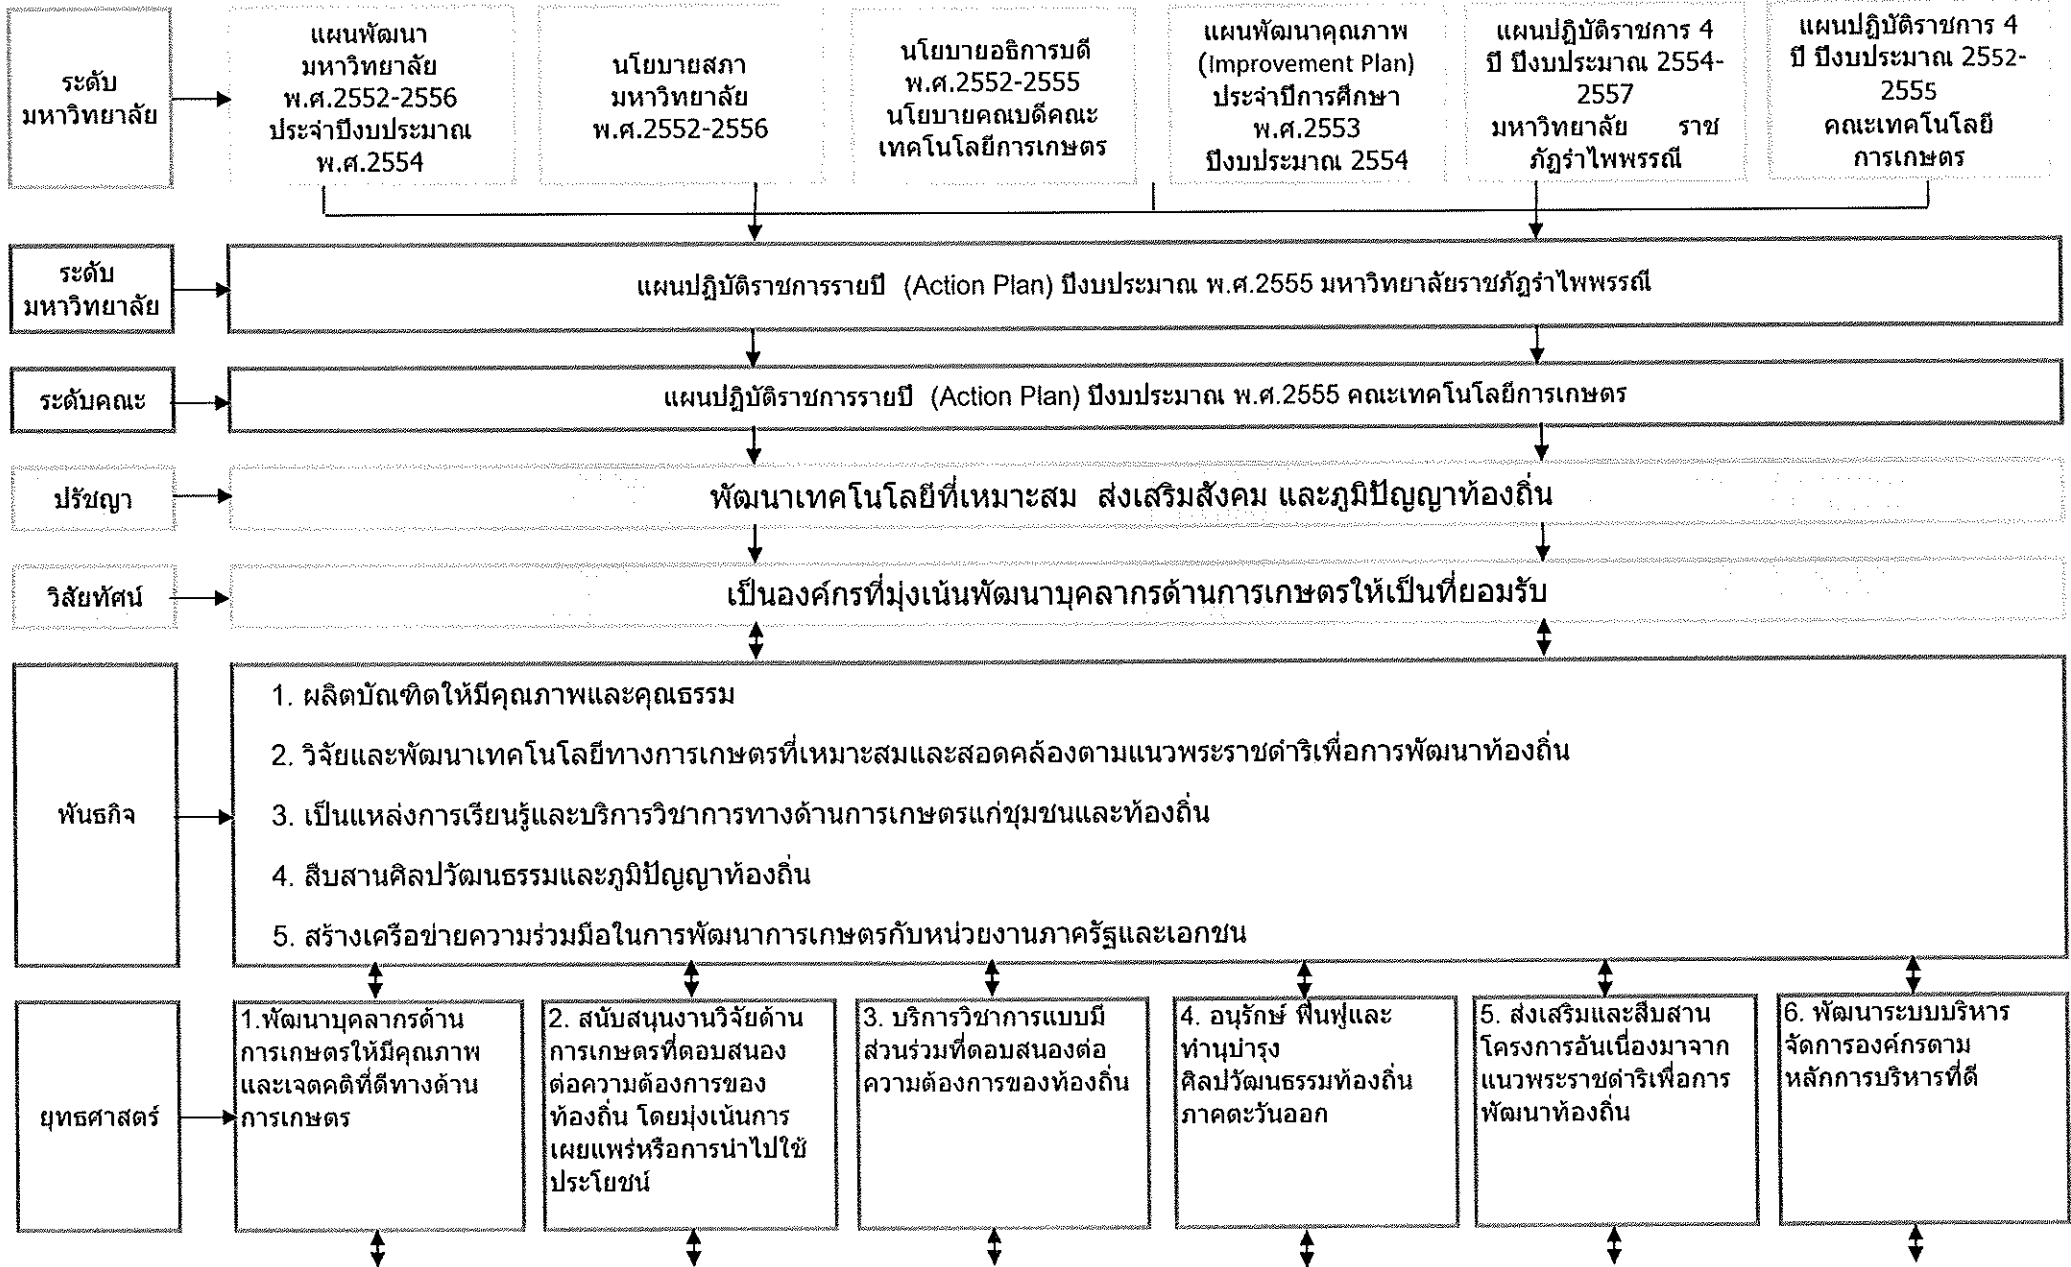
ระดับมหาวิทยาลัย

แผนพัฒนามหาวิทยาลัย พ.ศ.2552-2556 ประจำปีงบประมาณ พ.ศ.2554

นโยบายสภามหาวิทยาลัย พ.ศ.2552-2556

นโยบายอธิการบดี พ.ศ.2552-2555 นโยบายคณบดีคณะเทคโนโลยีการเกษตร

แผนพัฒนาคุณภาพ (Improvement Plan) ประจำปีการศึกษา พ.ศ.2553 ปีงบประมาณ 2554

แผนปฏิบัติราชการ 4 ปี ปีงบประมาณ 2554-2557 มหาวิทยาลัย ราชภัฏรำไพพรรณี

แผนปฏิบัติราชการ 4 ปี ปีงบประมาณ 2552-2555 คณะเทคโนโลยีการเกษตร

ระดับมหาวิทยาลัย

แผนปฏิบัติราชการรายปี (Action Plan) ปีงบประมาณ พ.ศ.2555 มหาวิทยาลัยราชภัฏรำไพพรรณี

ระดับคณะ

แผนปฏิบัติราชการรายปี (Action Plan) ปีงบประมาณ พ.ศ.2555 คณะเทคโนโลยีการเกษตร

ปรัชญา

พัฒนาเทคโนโลยีที่เหมาะสม ส่งเสริมสังคม และภูมิปัญญาท้องถิ่น

วิสัยทัศน์

เป็นองค์กรที่มุ่งเน้นพัฒนาบุคลากรด้านการเกษตรให้เป็นที่ยอมรับ

พันธกิจ

1. ผลิตบัณฑิตให้มีคุณภาพและคุณธรรม

2. วิจัยและพัฒนาเทคโนโลยีทางการเกษตรที่เหมาะสมและสอดคล้องตามแนวพระราชดำริเพื่อการพัฒนาท้องถิ่น

3. เป็นแหล่งการเรียนรู้และบริการวิชาการทางด้านการเกษตรแก่ชุมชนและท้องถิ่น

4. สืบสานศิลปวัฒนธรรมและภูมิปัญญาท้องถิ่น

5. สร้างเครือข่ายความร่วมมือในการพัฒนาการเกษตรกับหน่วยงานภาครัฐและเอกชน

ยุทธศาสตร์

1.พัฒนาบุคลากรด้านการเกษตรให้มีคุณภาพและเจตคติที่ดีทางด้านการเกษตร

2. สนับสนุนงานวิจัยด้านการเกษตรที่ตอบสนองต่อความต้องการของท้องถิ่น โดยมุ่งเน้นการเผยแพร่หรือการนำไปใช้ประโยชน์

3. บริการวิชาการแบบมีส่วนร่วมที่ตอบสนองต่อความต้องการของท้องถิ่น

4. อนุรักษ์ ฟื้นฟูและทำนุบำรุงศิลปวัฒนธรรมท้องถิ่นภาคตะวันออก

5. ส่งเสริมและสืบสานโครงการอันเนื่องมาจากแนวพระราชดำริเพื่อการพัฒนาท้องถิ่น

6. พัฒนาระบบบริหารจัดการองค์กรตามหลักการบริหารที่ดี